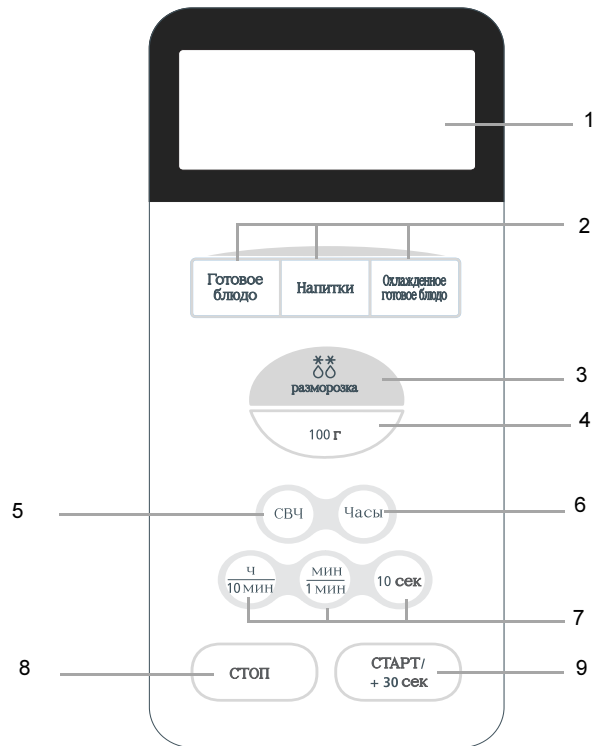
1

2

Готовое блюдо

Напитки

Охлажденное готовое блюдо

3

разморозка

4

100 г

5

СВЧ

Часы

6

$\frac{\text{ч}}{\text{10 мин}}$

$\frac{\text{мин}}{\text{1 мин}}$

10 сек

7

8

СТОП

СТАРТ/ + 30 сек

9